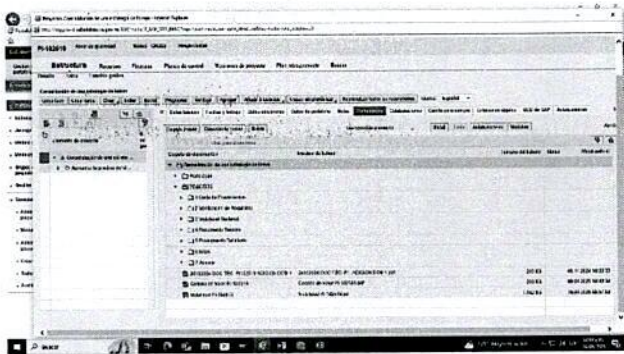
PI-102019

Estructura

Construcción de una estrategia de licitación

Cuaderno de proyecto

Carpeta de documentación

Nombre del fichero

Fecha

Plan de Control

Plan de Seguimiento

2 Plan de Actuación

3 Expediente

4 Contratos

Contenido de la carpeta

Buscar